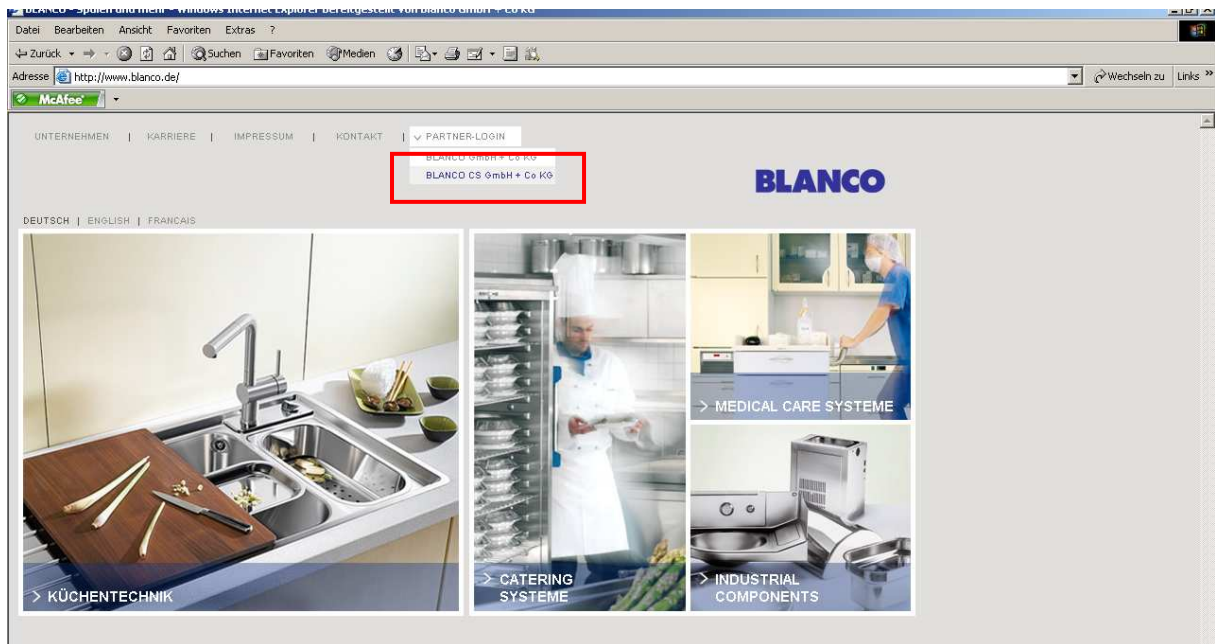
BLANCO - Spülen und mehr - Windows Internet Explorer bereitgestellt von blanco GmbH + Co KG

Datei Bearbeiten Ansicht Favoriten Extras ?

Zurück Suchen Favoriten Medien

Adresse http://www.blanco.de/ Wechseln zu Links »

McAfee

UNTERNEHMEN | KARRIERE | IMPRESSUM | KONTAKT | PARTNER-LOGIN

BLANCO GmbH + Co KG
BLANCO CS GmbH + Co KG

BLANCO

DEUTSCH | ENGLISH | FRANCAIS

> KÜCHENTECHNIK

> CATERING SYSTEME

> MEDICAL CARE SYSTEME

> INDUSTRIAL COMPONENTS